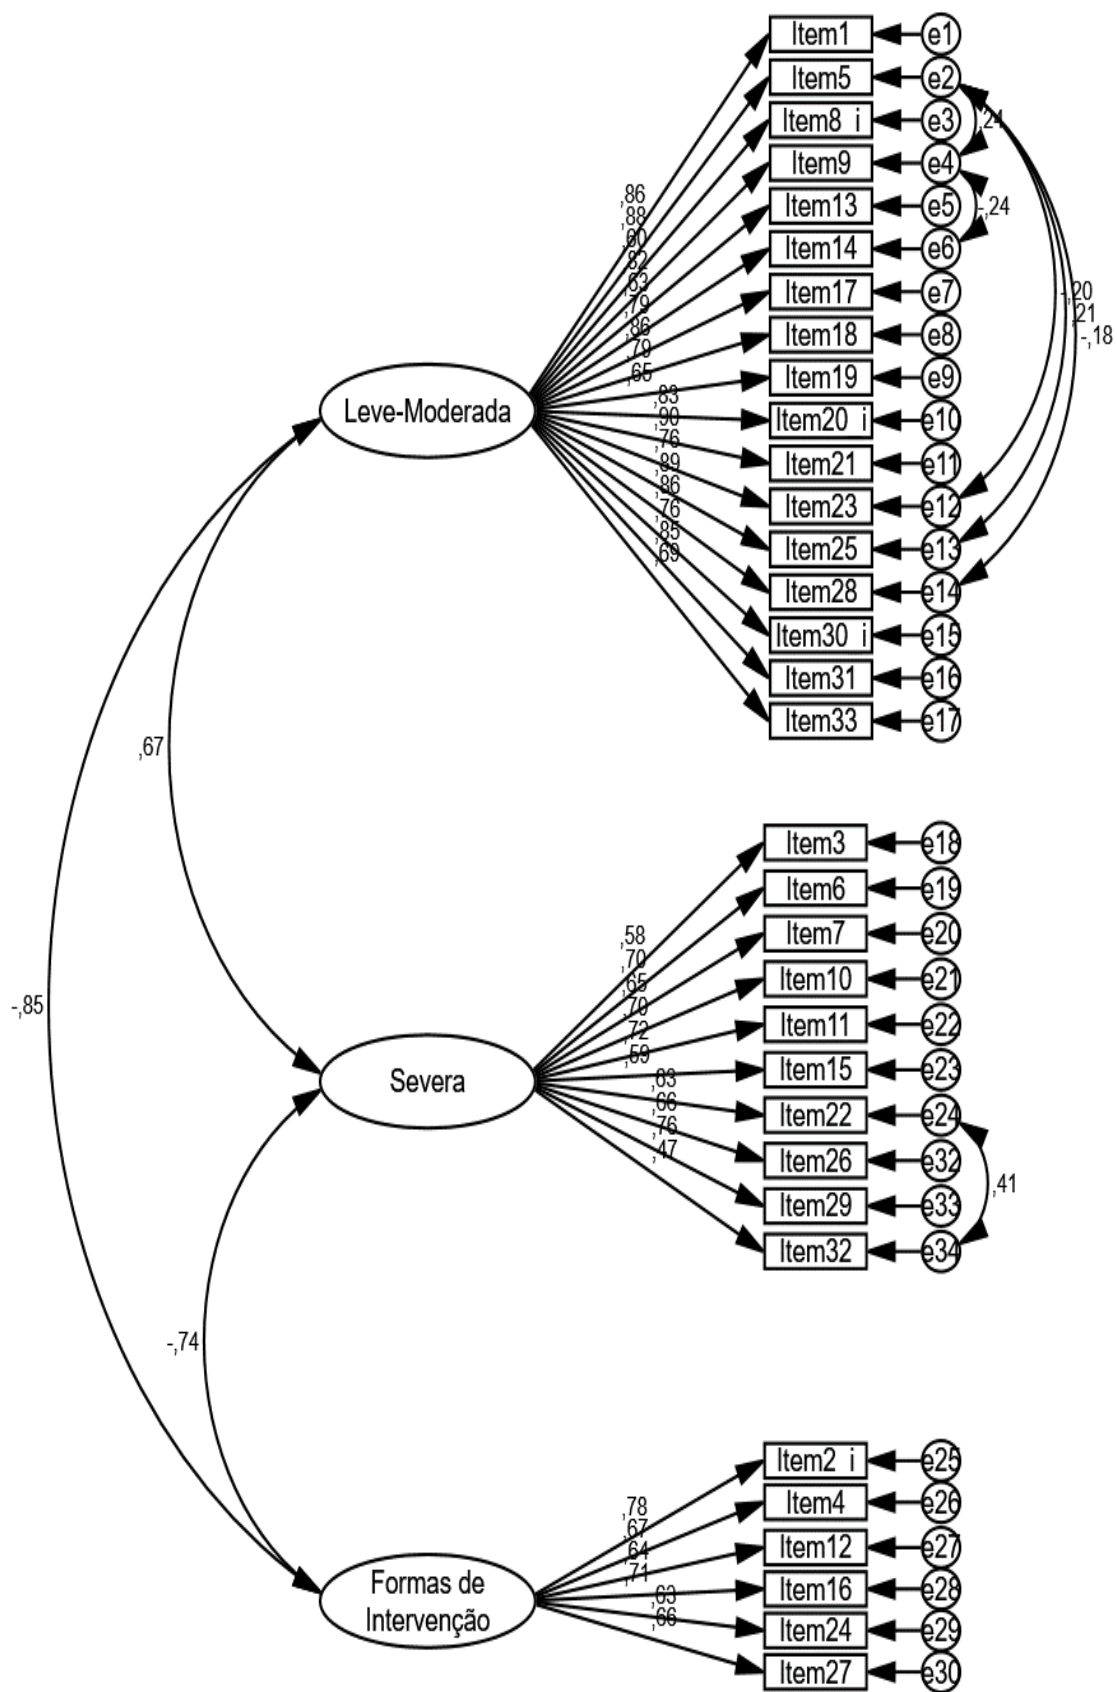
Item1
Item5
Item8_i
Item9
Item13
Item14
Item17
Item18
Item19
Item20_i
Item21
Item23
Item25
Item28
Item30_i
Item31
Item33

e1
e2
e3
e4
e5
e6
e7
e8
e9
e10
e11
e12
e13
e14
e15
e16
e17

,24
-,24
-,20
,21
-,18

,86
,88
,90
,82
,63
,79
,86
,79
,65
,83
,90
,76
,89
,86
,76
,85
,69

Leve-Moderada

,67

-,85

Item3
Item6
Item7
Item10
Item11
Item15
Item22
Item26
Item29
Item32

e18
e19
e20
e21
e22
e23
e24
e32
e33
e34

,41

,58
,70
,65
,70
,72
,59
,63
,66
,76
,47

Severa

-,74

Item2_i
Item4
Item12
Item16
Item24
Item27

e25
e26
e27
e28
e29
e30

,78
,67
,64
,71
,63
,66

Formas de Intervenção